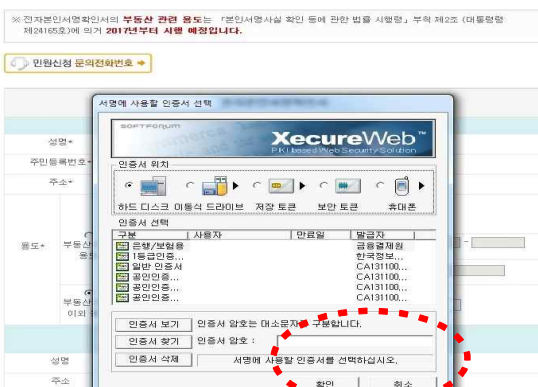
※전자본인서명확인서의 부동산 관련 용도는 「본인서명사실 확인 등에 관한 법률 시행령」 부칙 제2조 (대통령령 제24165호)에 의거 2017년부터 시행 예정입니다.

민원신청 문의전화번호

서명에 사용할 인증서 선택

SOFTFORUM

XecureWeb

PKI based Web Security Solution

인증서 위치

하드 디스크 이동식 드라이브 저장 토큰 보안 토큰 휴대폰

인증서 선택

| 구분 | 사용자 | 만료일 | 발급자 |
|---|---|---|---|
| 은행/보험용 | | | 금융결제원 |
| 1등급인증... | | | 한국정보... |
| 일반 인증서 | | | CA131100... |
| 공인인증... | | | CA131100... |
| 공인인증... | | | CA131100... |
| 공인인증... | | | CA131100... |

인증서 보기 인증서 암호는 대소문자를 구분합니다.

인증서 찾기 인증서 암호 :

인증서 삭제 서명에 사용할 인증서를 선택하십시오.

확인 취소

성명

주민등록번호

주소

용도

부동산

이외 용

성명

주소